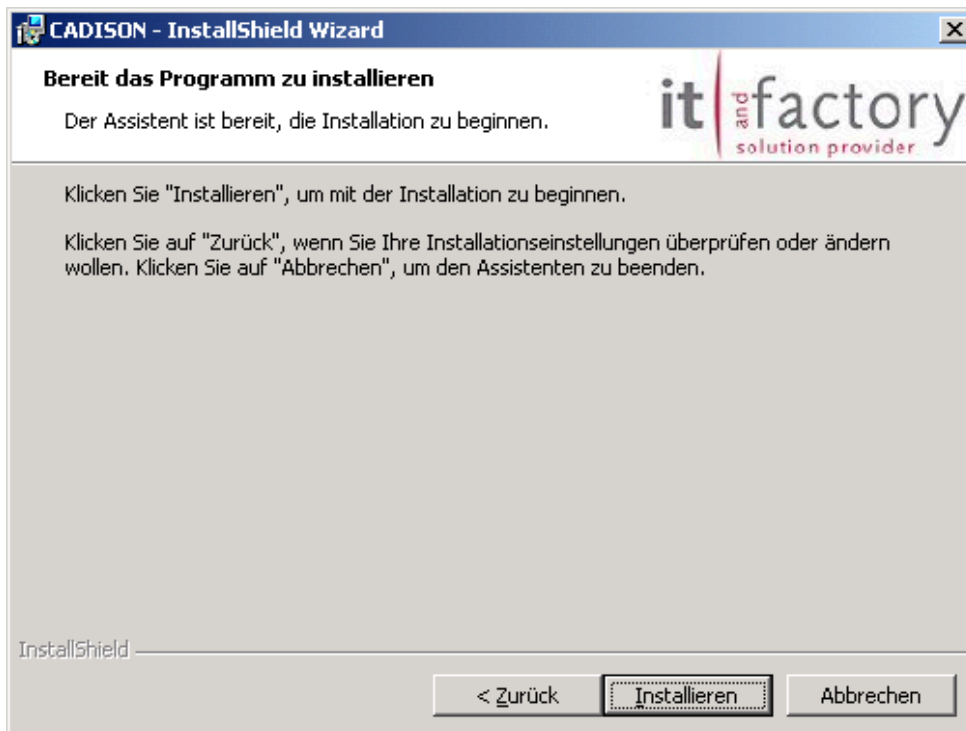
CADISON - InstallShield Wizard

Bereit das Programm zu installieren

Der Assistent ist bereit, die Installation zu beginnen.

it and factory
solution provider

Klicken Sie "Installieren", um mit der Installation zu beginnen.

Klicken Sie auf "Zurück", wenn Sie Ihre Installationseinstellungen überprüfen oder ändern wollen. Klicken Sie auf "Abbrechen", um den Assistenten zu beenden.

InstallShield

< Zurück
Installieren
Abbrechen